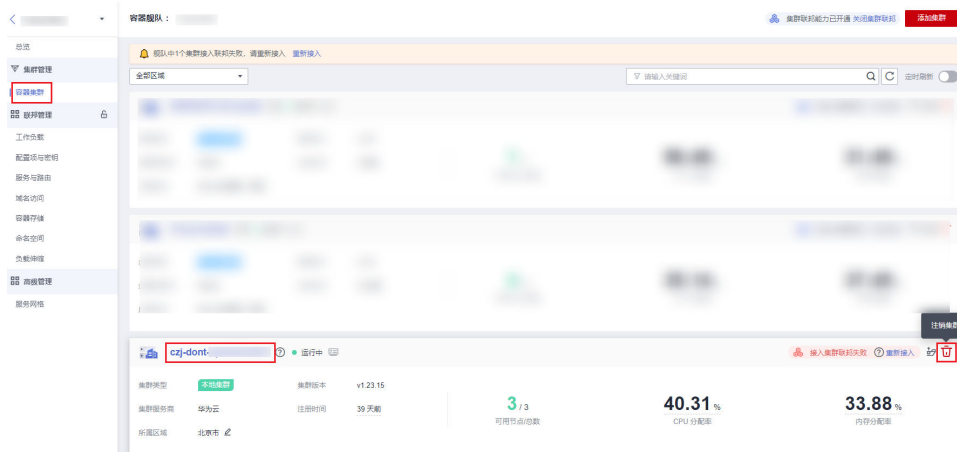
容器舰队：

集群联邦能力已开通 关闭集群联邦 添加集群

总览
集群管理
容器集群
联邦管理
工作负载
配置项与密钥
服务与路由
域名访问
容器存储
命名空间
负载伸缩
高级管理
服务网格

舰队中1个集群接入联邦失败，请重新接入 重新接入

全部区域

请输入关键词

定时刷新

注销集群

czj-dont-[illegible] 运行中

接入集群联邦失败 重新接入

集群类型 本地集群
集群版本 v1.23.15
集群服务商 华为云
注册时间 39 天前
所属区域 北京市

3/3
可用节点/总数

40.31 %
CPU 分配率

33.88 %
内存分配率